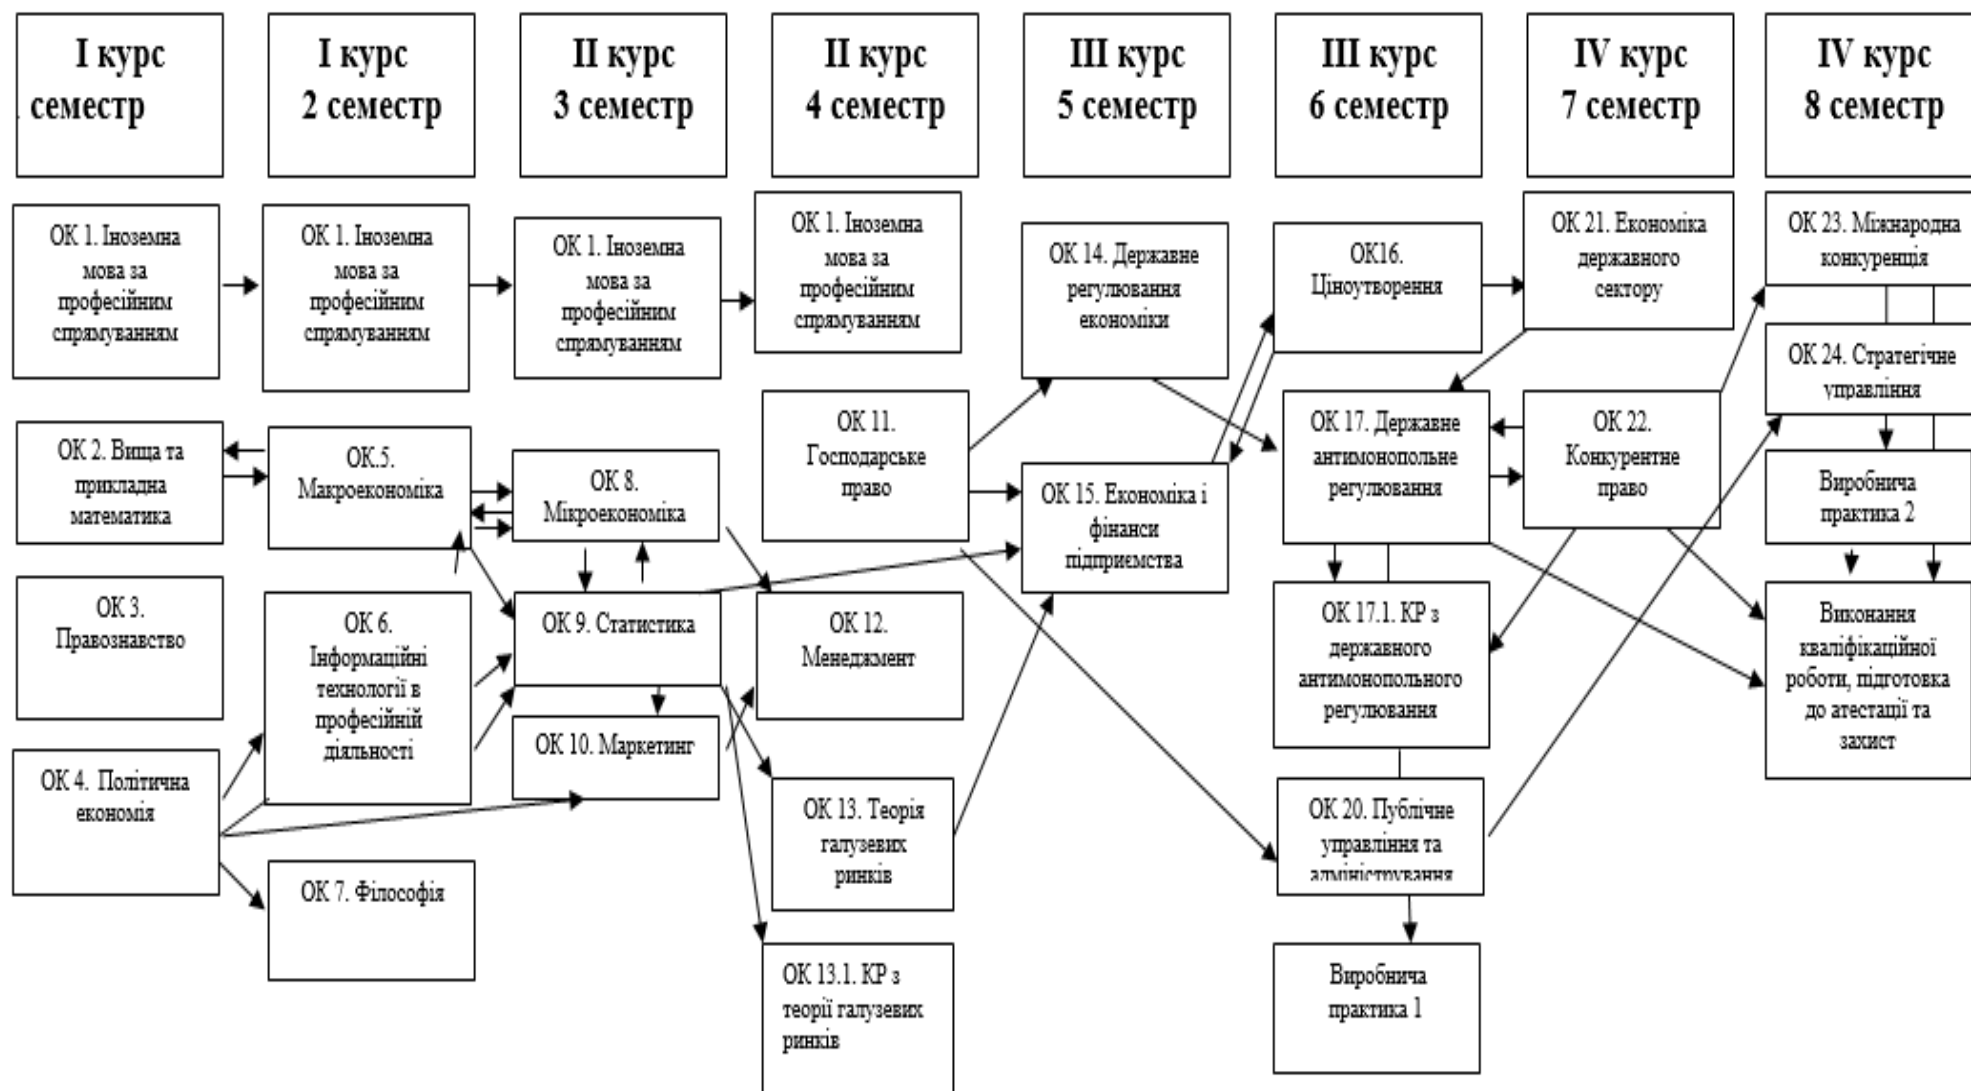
І курс
. семестр

І курс
2 семестр

ІІ курс
3 семестр

ІІ курс
4 семестр

ІІІ курс
5 семестр

ІІІ курс
6 семестр

IV курс
7 семестр

IV курс
8 семестр

ОК 1. Іноземна мова за професійним спрямуванням

ОК 2. Вища та прикладна математика

ОК 3. Правознавство

ОК 4. Політична економія

ОК 1. Іноземна мова за професійним спрямуванням

ОК.5. Макроекономіка

ОК 6. Інформаційні технології в професійній діяльності

ОК 7. Філософія

ОК 1. Іноземна мова за професійним спрямуванням

ОК 8. Мікроекономіка

ОК 9. Статистика

ОК 10. Маркетинг

ОК 1. Іноземна мова за професійним спрямуванням

ОК 11. Господарське право

ОК 12. Менеджмент

ОК 13. Теорія галузевих ринків

ОК 13.1. КР з теорії галузевих ринків

ОК 14. Державне регулювання економіки

ОК 15. Економіка і фінанси підприємства

ОК16. Ціноутворення

ОК 17. Державне антимонопольне регулювання

ОК 17.1. КР з державного антимонопольного регулювання

ОК 20. Публічне управління та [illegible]

Виробнича практика 1

ОК 21. Економіка державного сектору

ОК 22. Конкурентне право

ОК 23. Міжнародна конкуренція

ОК 24. Стратегічне управління

Виробнича практика 2

Виконання кваліфікаційної роботи, підготовка до атестації та захист